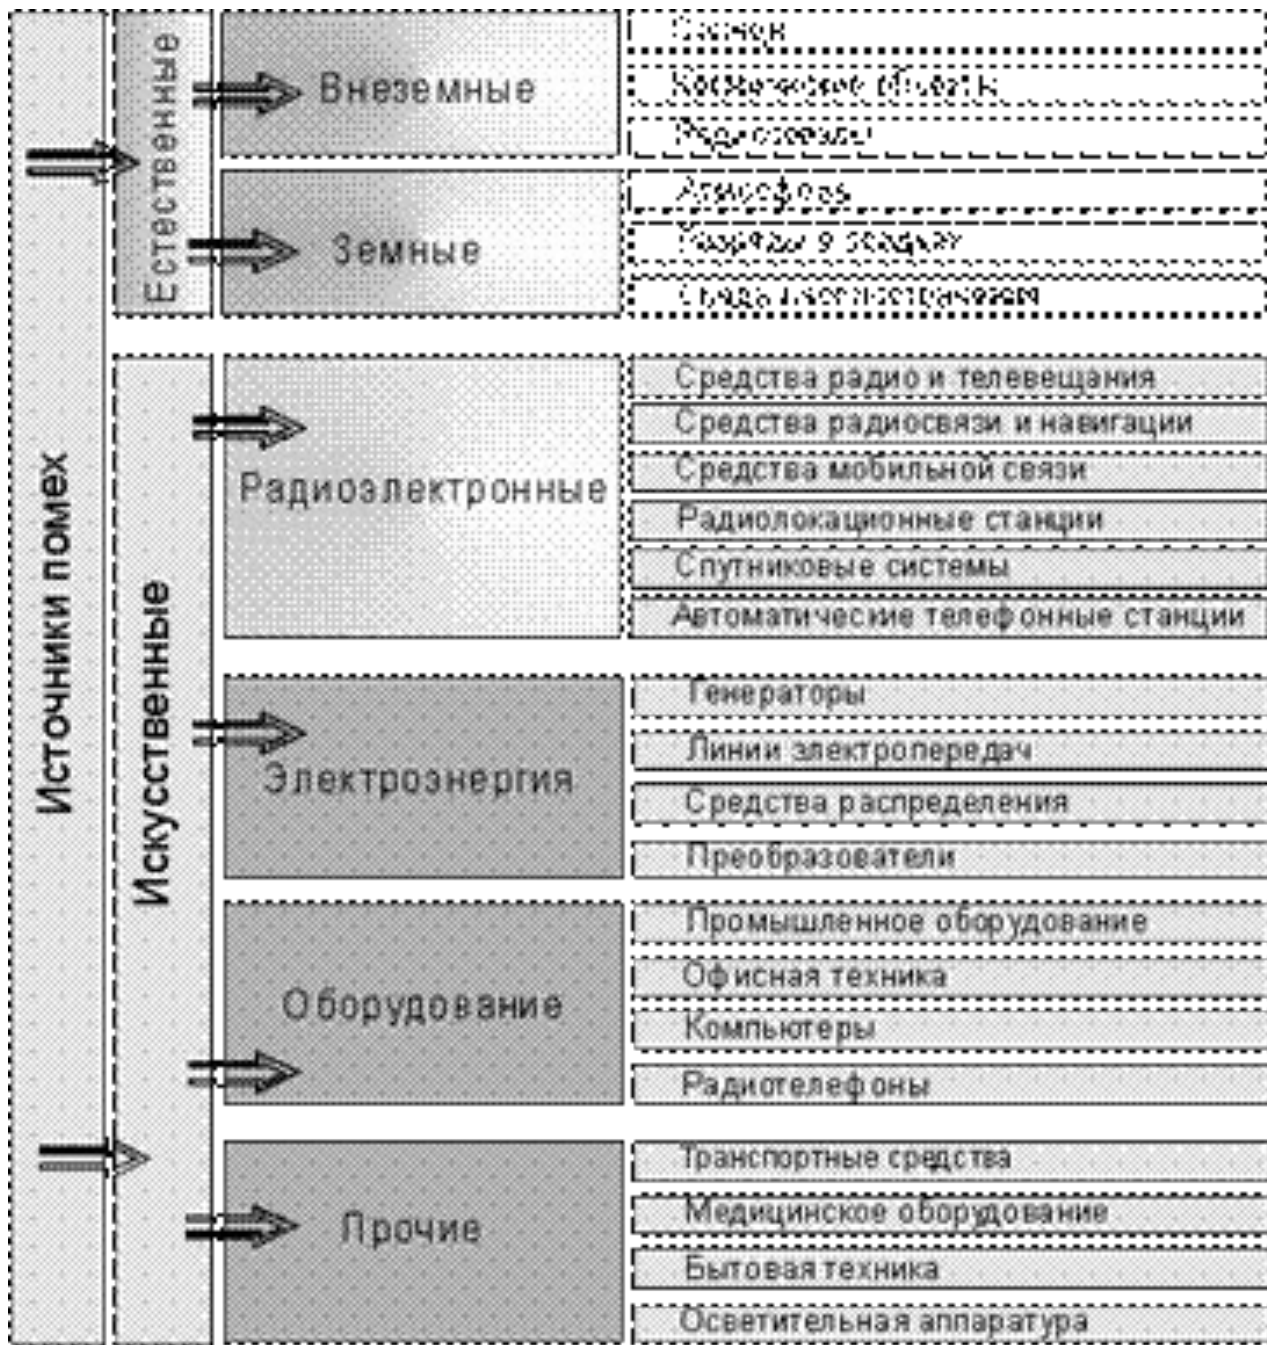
Источники помех

Естественные

Внеземные

Солнце

Космические объекты

Радиозвезды

Земные

Атмосфера

Разряды в воздухе

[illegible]

Искусственные

Радиоэлектронные

Средства радио и телевещания

Средства радиосвязи и навигации

Средства мобильной связи

Радиолокационные станции

Спутниковые системы

Автоматические телефонные станции

Электроэнергия

Генераторы

Линии электропередач

Средства распределения

Преобразователи

Оборудование

Промышленное оборудование

Офисная техника

Компьютеры

Радиотелефоны

Прочие

Транспортные средства

Медицинское оборудование

Бытовая техника

Осветительная аппаратура